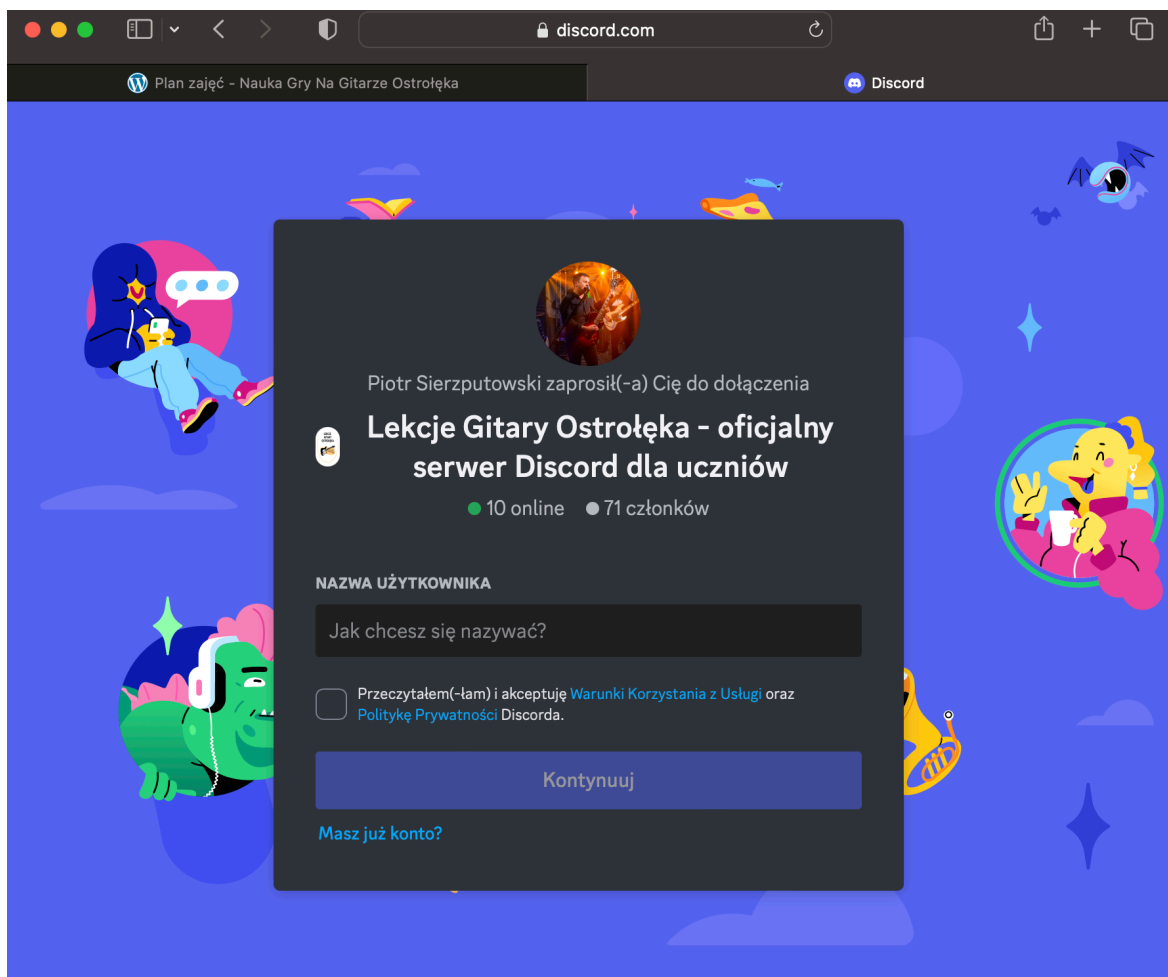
discord.com

Plan zajęć - Nauka Gry Na Gitarze Ostrołęka

Discord

Piotr Sierzputowski zaprosił(-a) Cię do dołączenia

Lekcje Gitary Ostrołęka - oficjalny serwer Discord dla uczniów

10 online 71 członków

NAZWA UŻYTKOWNIKA

Jak chcesz się nazywać?

Przeczytałem(-łam) i akceptuję Warunki Korzystania z Usługi oraz Politykę Prywatności Discorda.

Kontynuuj

Masz już konto?